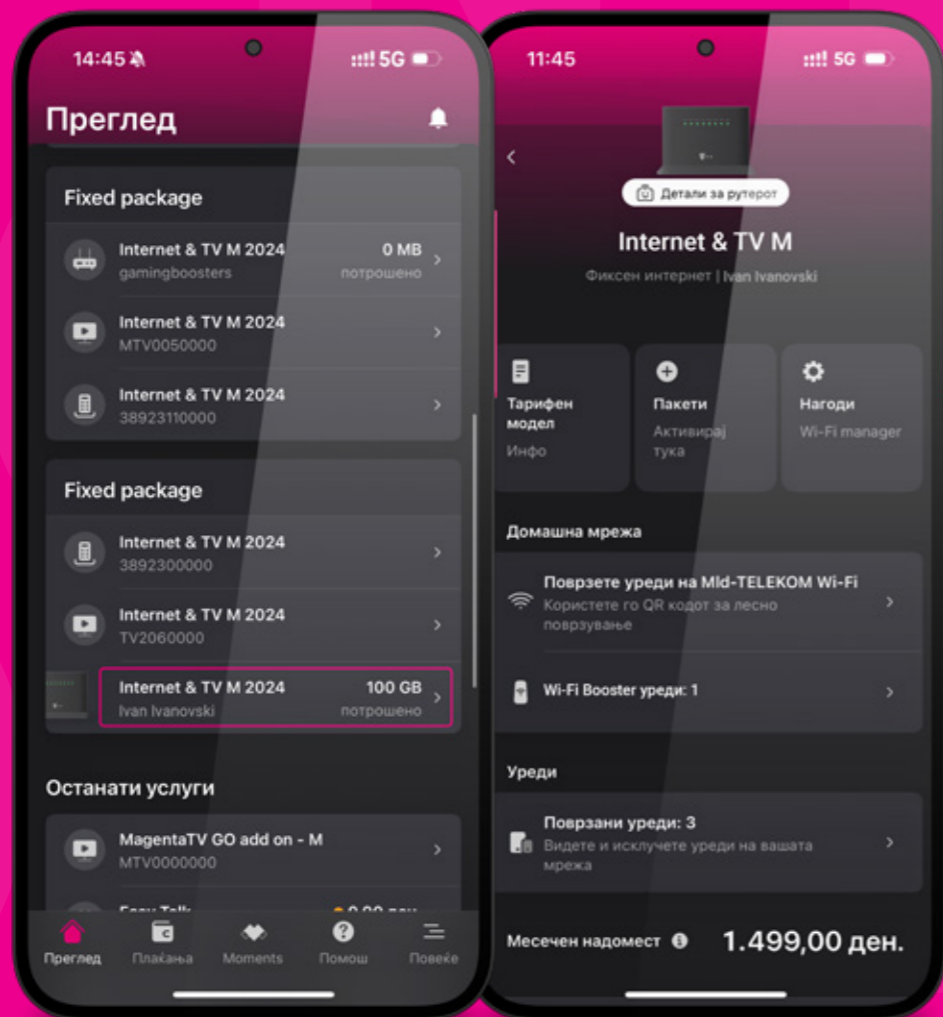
14:45 5G

Преглед

Fixed package

Internet & TV M 2024
gamingboosters
0 MB
потрошено

Internet & TV M 2024
MTV0050000

Internet & TV M 2024
38923110000

Fixed package

Internet & TV M 2024
3892300000

Internet & TV M 2024
TV2060000

Internet & TV M 2024
Ivan Ivanovski
100 GB
потрошено

Останати услуги

MagentaTV GO add on - M
MTV0000000

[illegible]

Преглед Плаќања Moments Помош Повеќе

11:45 5G

Детали за рутерот

Internet & TV M

Фиксен интернет | Ivan Ivanovski

Тарифен модел
Инфо

Пакети
Активирај тука

Нагоди
Wi-Fi manager

Домашна мрежа

Поврзете уреди на Mld-TELEKOM Wi-Fi
Користете го QR кодот за лесно поврзување

Wi-Fi Booster уреди: 1

Уреди

Поврзани уреди: 3
Видете и исклучете уреди на вашата мрежа

Месечен надомест 1.499,00 ден.